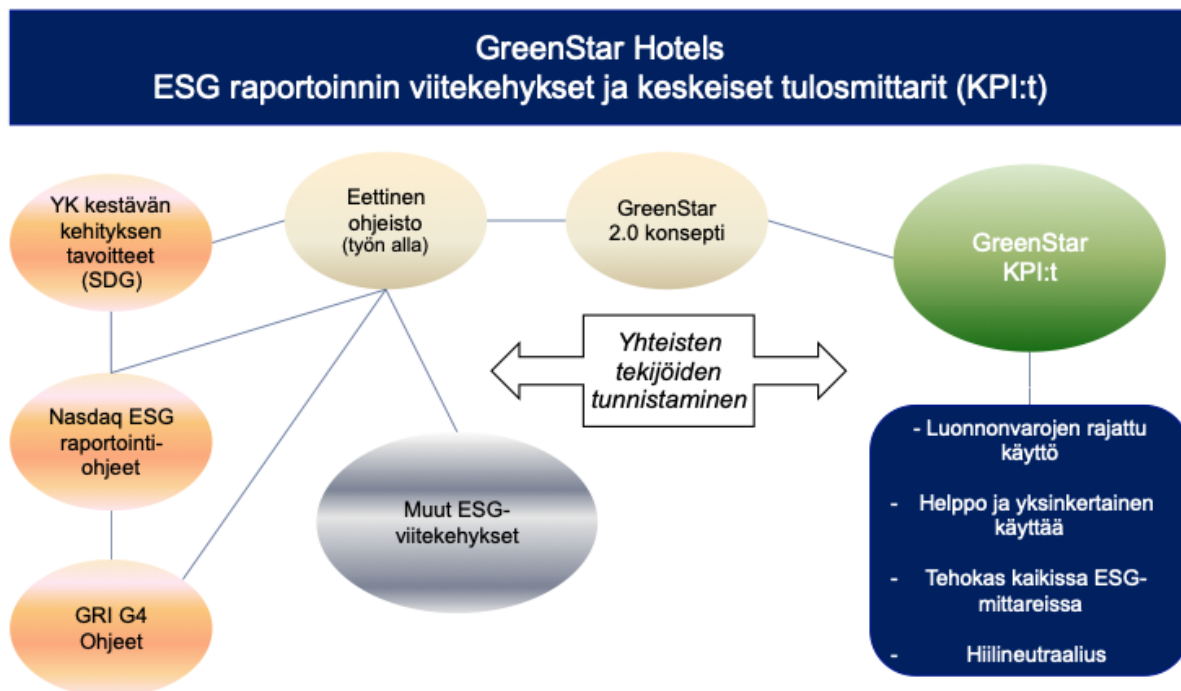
GreenStar Hotels
ESG raportoinnin viitekehykset ja keskeiset tulosmittarit (KPI:t)

YK kestävän kehityksen tavoitteet (SDG)

Eettinen ohjeisto (työn alla)

GreenStar 2.0 konsepti

GreenStar KPI:t

Yhteisten tekijöiden tunnistaminen

Nasdaq ESG raportointi-ohjeet

Muut ESG-viitekehykset

GRI G4 Ohjeet

- Luonnonvarojen rajattu käyttö

- Helppo ja yksinkertainen käyttää

- Tehokas kaikissa ESG-mittareissa

- Hiilineutraalius